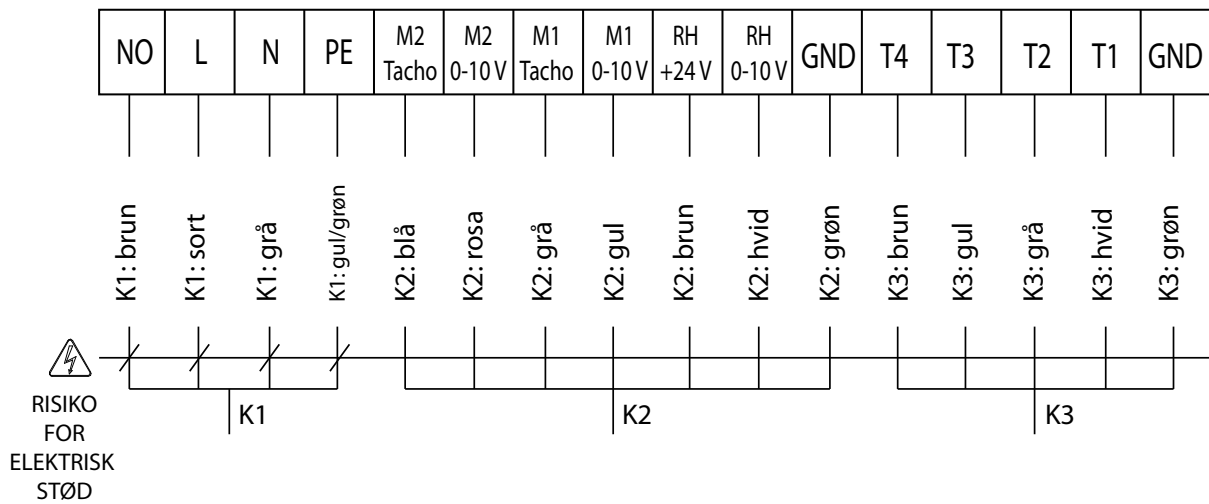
| NO | L | N | PE | M2 Tacho | M2 0-10 V | M1 Tacho | M1 0-10 V | RH +24 V | RH 0-10 V | GND | T4 | T3 | T2 | T1 | GND |
|---|---|---|---|---|---|---|---|---|---|---|---|---|---|---|---|
| K1: brun | K1: sort | K1: grå | K1: gul/grøn | K2: blå | K2: rosa | K2: grå | K2: gul | K2: brun | K2: hvid | K2: grøn | K3: brun | K3: gul | K3: grå | K3: hvid | K3: grøn |

RISIKO FOR ELEKTRISK STØD

K1

K2

K3